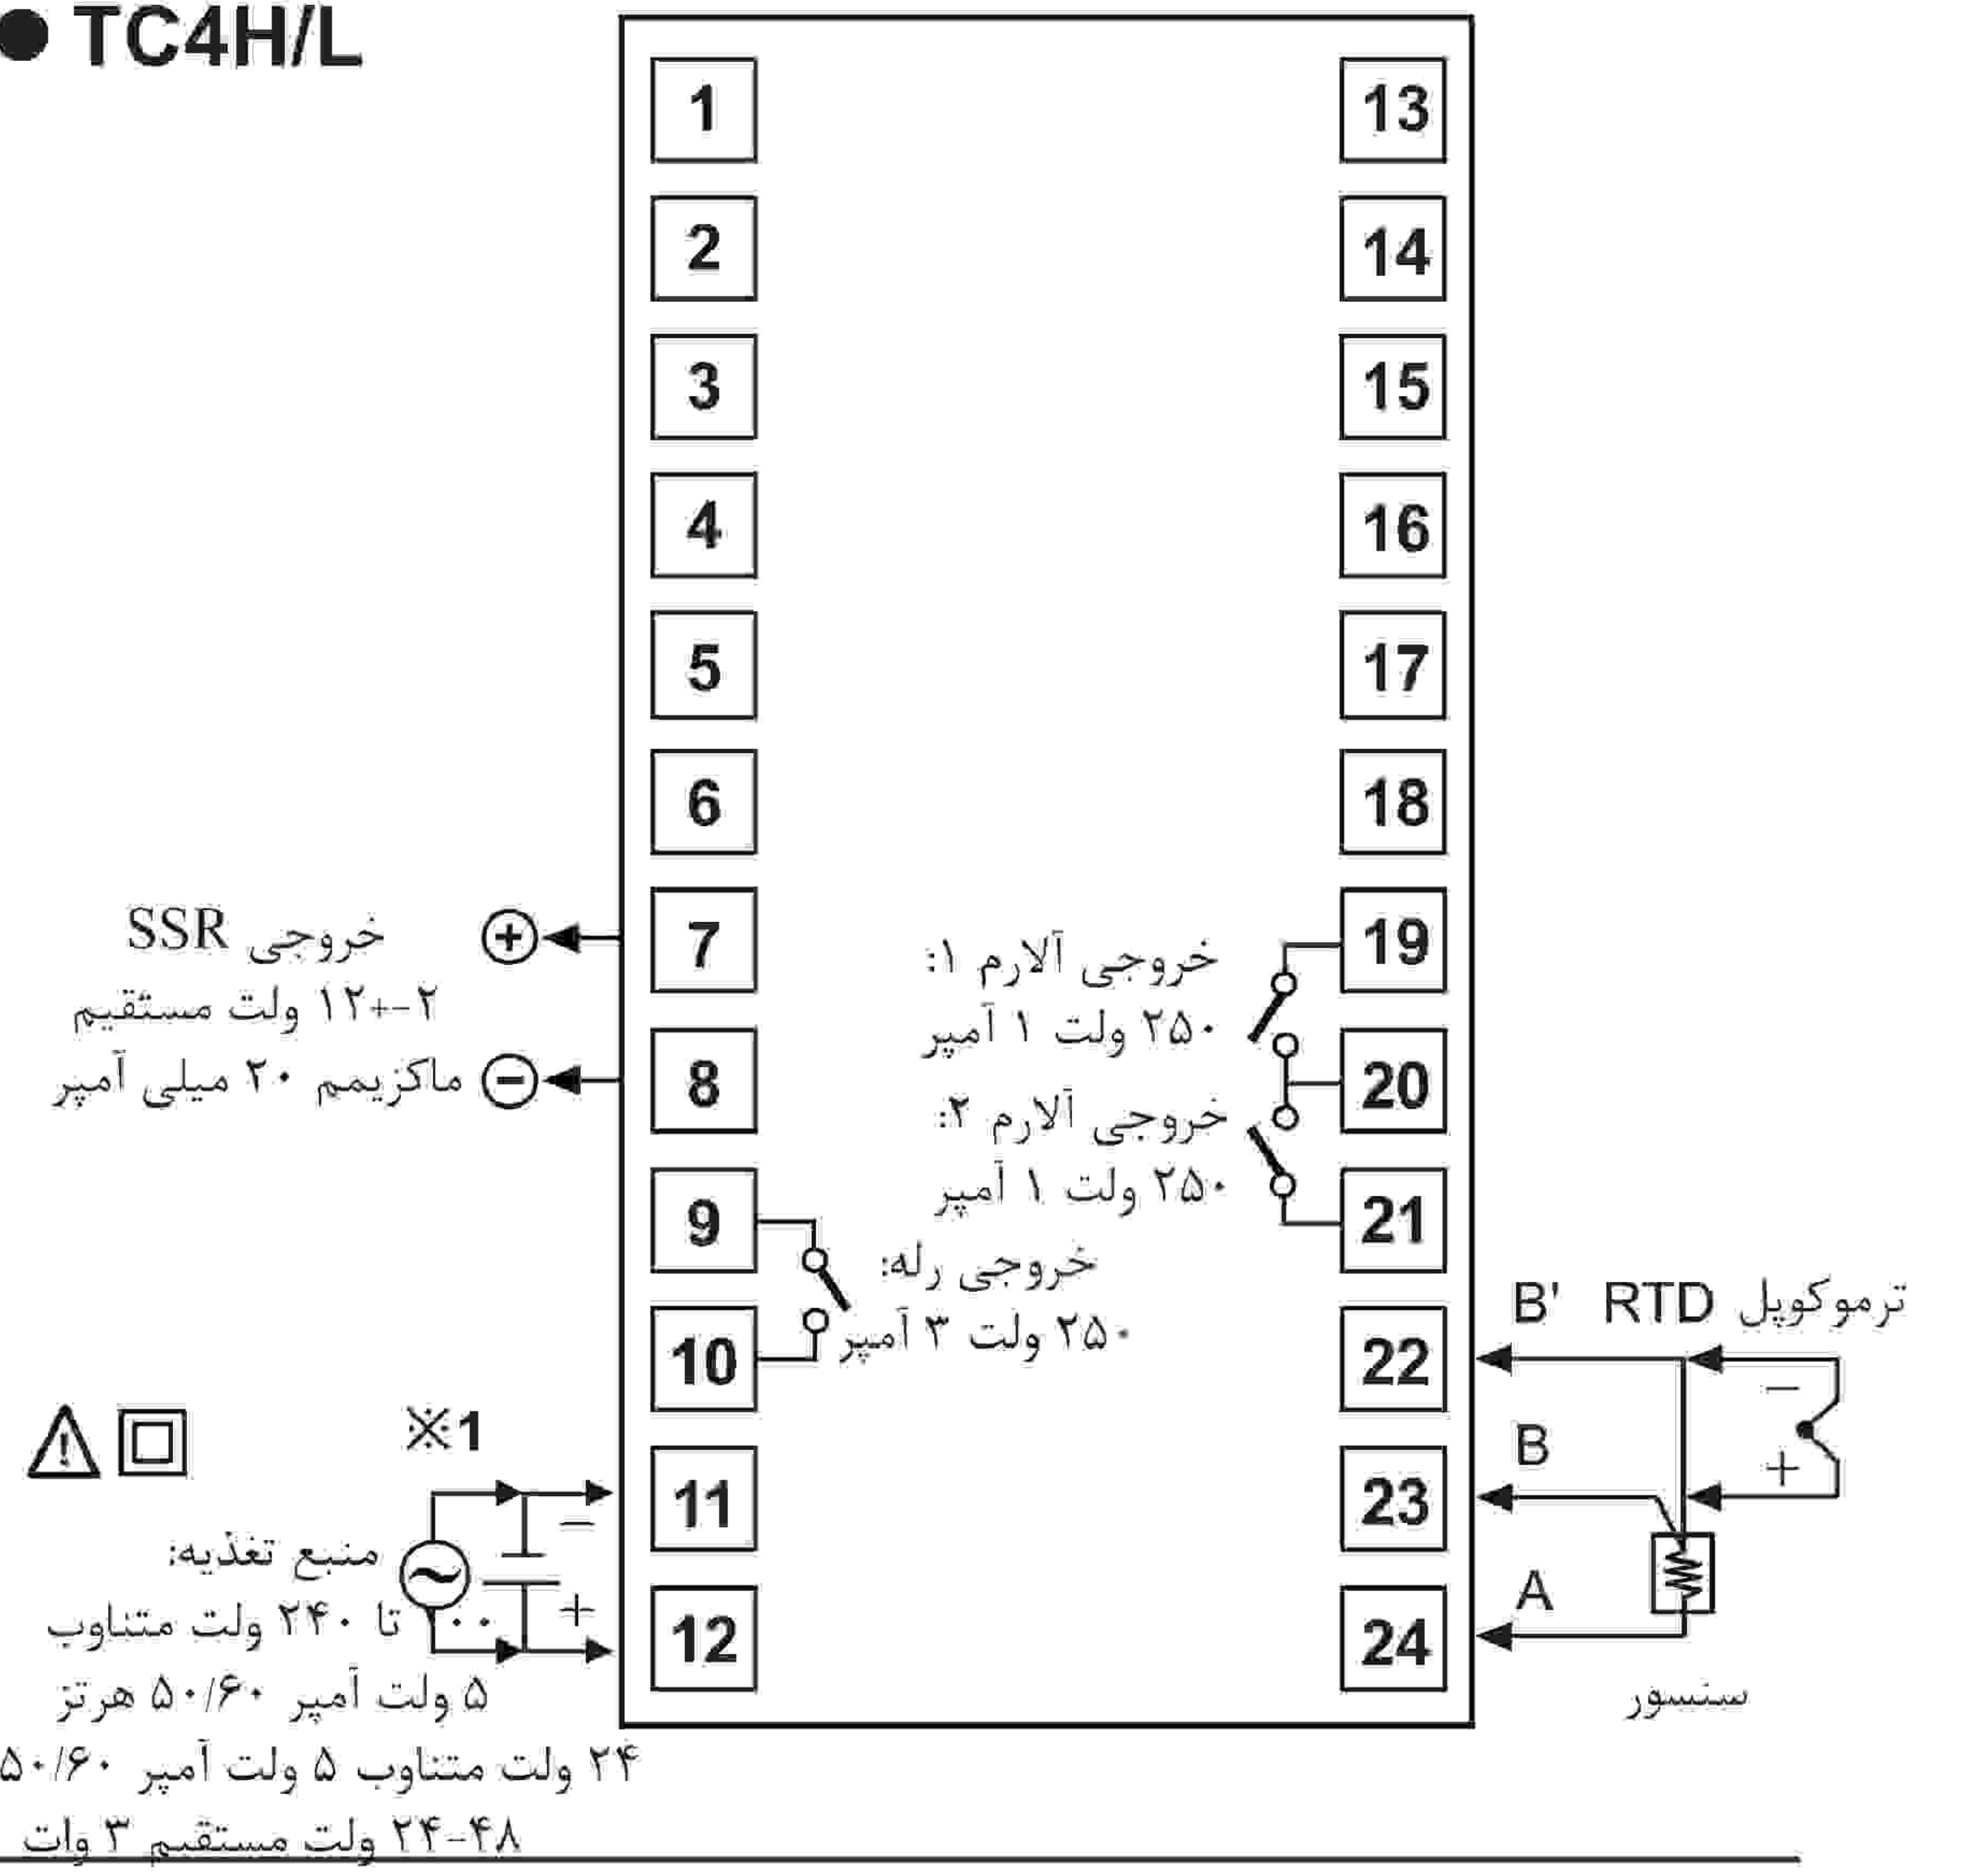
● TC4H/L

1
2
3
4
5
6
7
8
9
10
11
12

13
14
15
16
17
18
19
20
21
22
23
24

خروجی SSR
۲-+۱۲ ولت مستقیم
ماکزیمم ۲۰ میلی آمپر

خروجی آلارم ۱:
۲۵۰ ولت ۱ آمپر

خروجی آلارم ۲:
۲۵۰ ولت ۱ آمپر

خروجی رله:
۲۵۰ ولت ۳ آمپر

B' RTD ترموکوپل
B
A
سنسور

※1

منبع تغذیه:
۱۰۰ تا ۲۴۰ ولت متناوب
۵ ولت آمپر ۵۰/۶۰ هرتز
۲۴ ولت متناوب ۵ ولت آمپر ۵۰/۶۰
۲۴-۴۸ ولت مستقیم ۳ وات